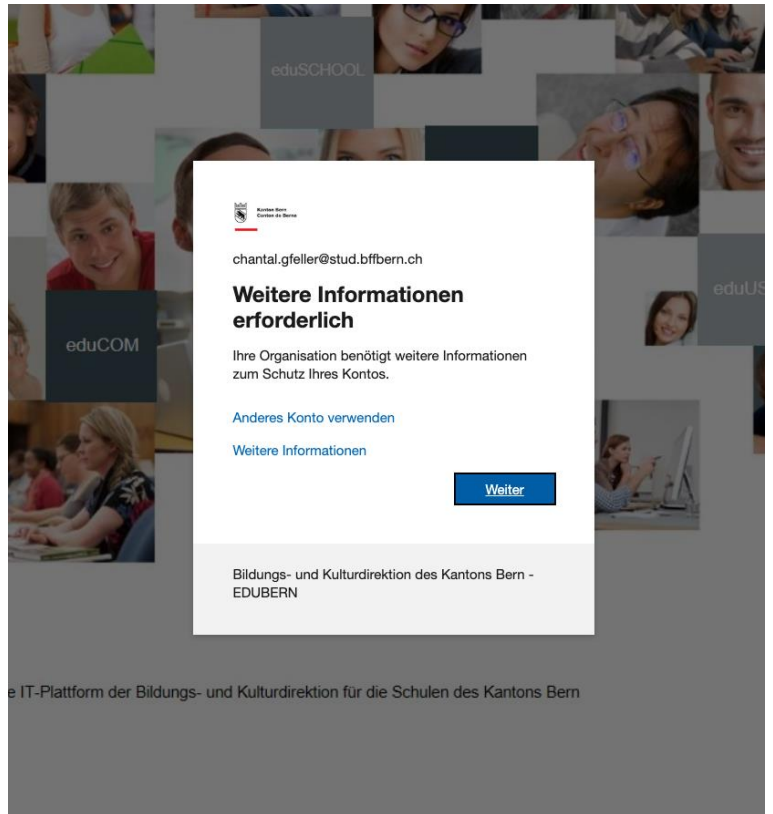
eduSCHOOL

eduCOM

eduUS

Kanton Bern
Canton de Berne

chantal.gfeller@stud.bffbern.ch

Weitere Informationen erforderlich

Ihre Organisation benötigt weitere Informationen zum Schutz Ihres Kontos.

Anderes Konto verwenden

Weitere Informationen

Weiter

Bildungs- und Kulturdirektion des Kantons Bern - EDUBERN

e IT-Plattform der Bildungs- und Kulturdirektion für die Schulen des Kantons Bern